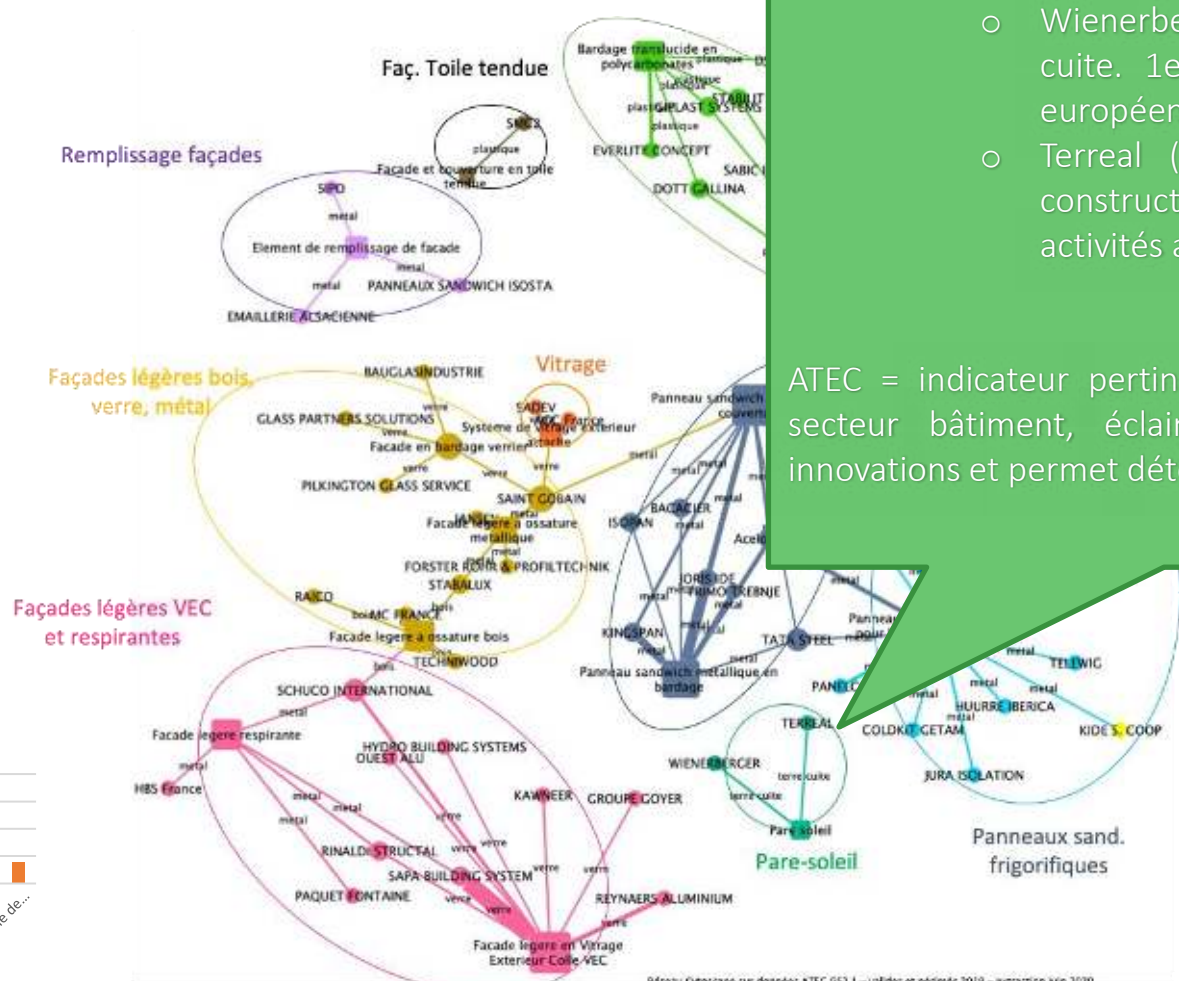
o Wienerbe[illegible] cuite. 1e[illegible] européen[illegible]
o Terreal ([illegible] construct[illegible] activités a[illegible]

ATEC = indicateur pertin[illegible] secteur bâtiment, éclair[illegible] innovations et permet dét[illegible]

Faç. Toile tendue

Remplissage façades

Façades légères bois, verre, métal

Vitrage

Façades légères VEC et respirantes

Pare-soleil

Panneaux sand. frigorifiques

Bardage translucide en polycarbonates
plastique
plastique
plastique
GIPLAST SYSTEMS
STABILIT
plastique
EVERLITE CONCEPT
SABIC
DOTT GALLINA

SNCB
plastique
Facade et couverture en toile tendue

SIPO
metal
Element de remplissage de facade
metal
metal
PANNEAUX SANDWICH ISOSTA
EMAILLERIE ALSACIENNE

BAUGLASINDUSTRIE
verre
GLASS PARTNERS SOLUTIONS
verre
Facade en bardage verrier
verre
verre
PILKINGTON GLASS SERVICE
SADEV
VEC France
Systeme de vitrage exterieur attache
verre
SAINT GOBAIN
metal
Facade legere a ossature metallique
metal
FORSTER ROHR & PROFILTECHNIK
STABALUX
RAICO
bois
MC FRANCE
bois
Facade legere a ossature bois
TECHNIWOOD
bois

Panneau sandwich couverture
metal
metal
metal
BACACIER
metal
ISOPAN
metal
Acel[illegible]
JORISIDE
metal
TRIMO TREBNJE
metal
KINGSPAN
metal
Panneau sandwich metallique en bardage
TATA STEEL
Pannea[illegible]
PANEL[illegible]
metal
metal
metal
TELWIG
metal
HUURRE IBERICA
metal
COLDKIT GETAM
KIDE S. COOP
JURA ISOLATION

TERREAL
WIENERBERGER
terre cuite
terre cuite
Pare soleil

SCHUCO INTERNATIONAL
metal
Facade legere respirante
metal
HBS France
HYDRO BUILDING SYSTEMS
OUEST ALU
metal
metal
metal
KAWNEER
GROUPE GOYER
verre
RINALDI STRUCTAL
verre
verre
SAPA BUILDING SYSTEM
verre
verre
PAQUET FONTAINE
verre
verre
REYNAERS ALUMINIUM
verre
Facade legere en Vitrage Exterieur Colle VEC

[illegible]

de...